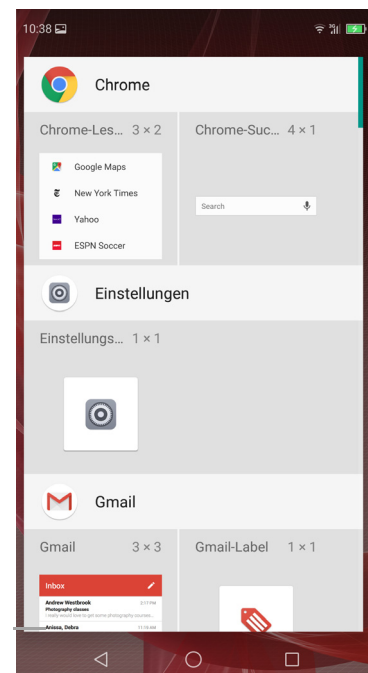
10:38

Chrome

Chrome-Les... 3 × 2

Google Maps

New York Times

Yahoo

ESPN Soccer

Chrome-Suc... 4 × 1

Search

Einstellungen

Einstellungs... 1 × 1

Gmail

Gmail 3 × 3

Inbox

Andrew Westbrook

Photography classes

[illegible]

Anissa, Debra

Gmail-Label 1 × 1